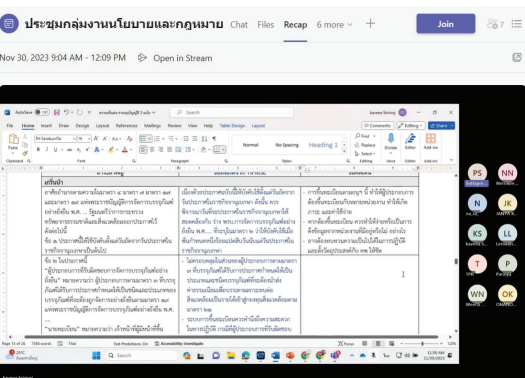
ประชุมกลุ่มงานนโยบายและกฎหมาย Chat Files Recap 6 more

Join

7

Nov 30, 2023 9:04 AM - 12:09 PM Open in Stream

File Home Insert Draw Design Layout References Mailings Review View Help Table Design Layout

Comments Editing Share

Normal No Spacing Heading 1

Find Replace Select Dictate Editor Add-ins

Clipboard Font Paragraph Styles Editing Voice Editor Add-ins

เท้าความ

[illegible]

Page 11 of 26 7599 words Thai Text Predictions: On Accessibility: Investigate Focus

Search

25°C

11:30 AM 11/30/2023

PS NN KS LL JK T P WN OK